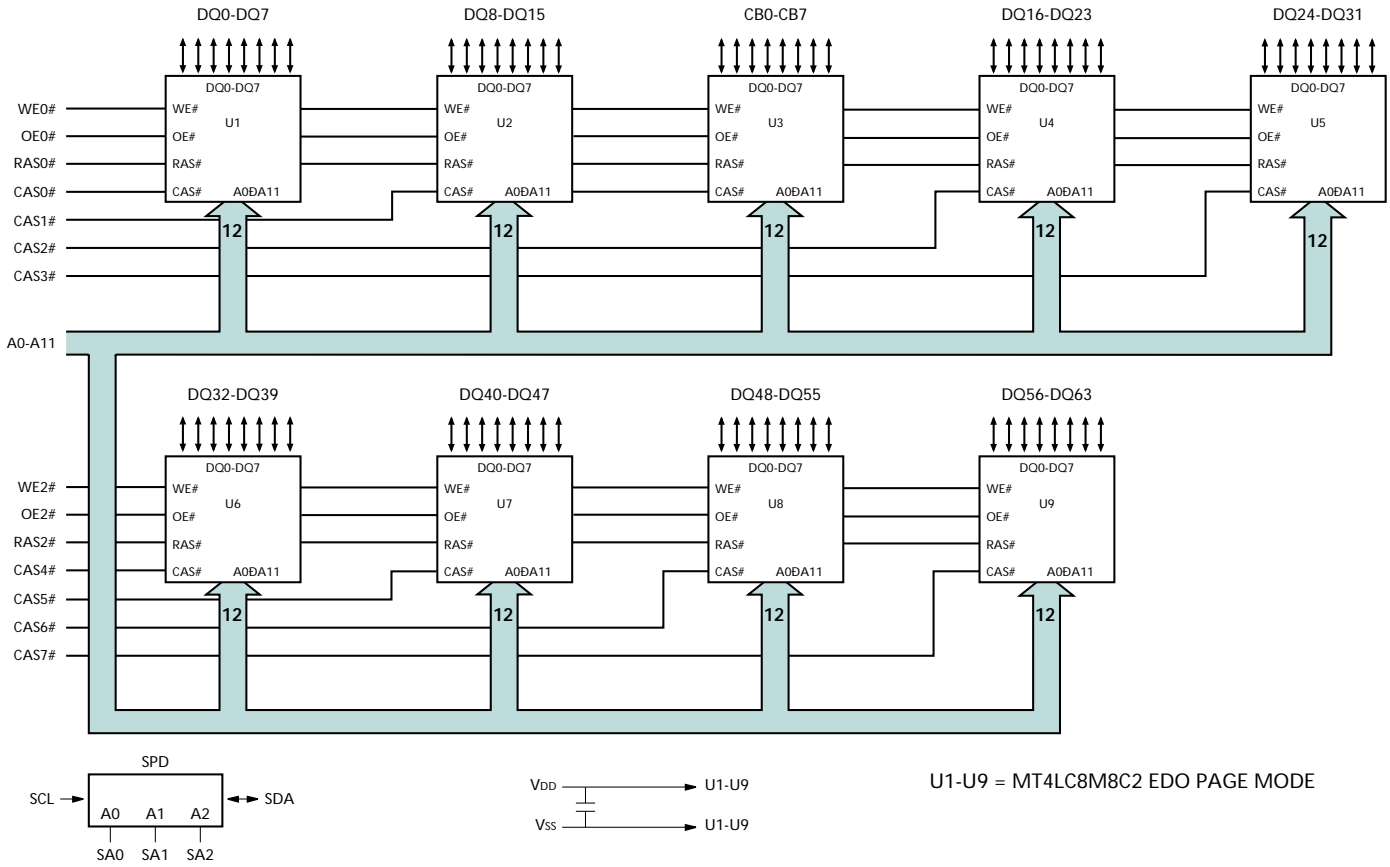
DQ0-DQ7

DQ0-DQ7
WE#
U1
OE#
RAS#
CAS#
A0ÐA11

DQ8-DQ15

DQ0-DQ7
WE#
U2
OE#
RAS#
CAS#
A0ÐA11

CB0-CB7

DQ0-DQ7
WE#
U3
OE#
RAS#
CAS#
A0ÐA11

DQ16-DQ23

DQ0-DQ7
WE#
U4
OE#
RAS#
CAS#
A0ÐA11

DQ24-DQ31

DQ0-DQ7
WE#
U5
OE#
RAS#
CAS#
A0ÐA11

WE0#
OE0#
RAS0#
CAS0#
CAS1#
CAS2#
CAS3#

12
12
12
12
12

A0-A11

DQ32-DQ39

DQ0-DQ7
WE#
U6
OE#
RAS#
CAS#
A0ÐA11

DQ40-DQ47

DQ0-DQ7
WE#
U7
OE#
RAS#
CAS#
A0ÐA11

DQ48-DQ55

DQ0-DQ7
WE#
U8
OE#
RAS#
CAS#
A0ÐA11

DQ56-DQ63

DQ0-DQ7
WE#
U9
OE#
RAS#
CAS#
A0ÐA11

WE2#
OE2#
RAS2#
CAS4#
CAS5#
CAS6#
CAS7#

12
12
12
12

SPD
SCL
A0 A1 A2
SDA
SA0 SA1 SA2

VDD
U1-U9
VSS
U1-U9

U1-U9 = MT4LC8M8C2 EDO PAGE MODE